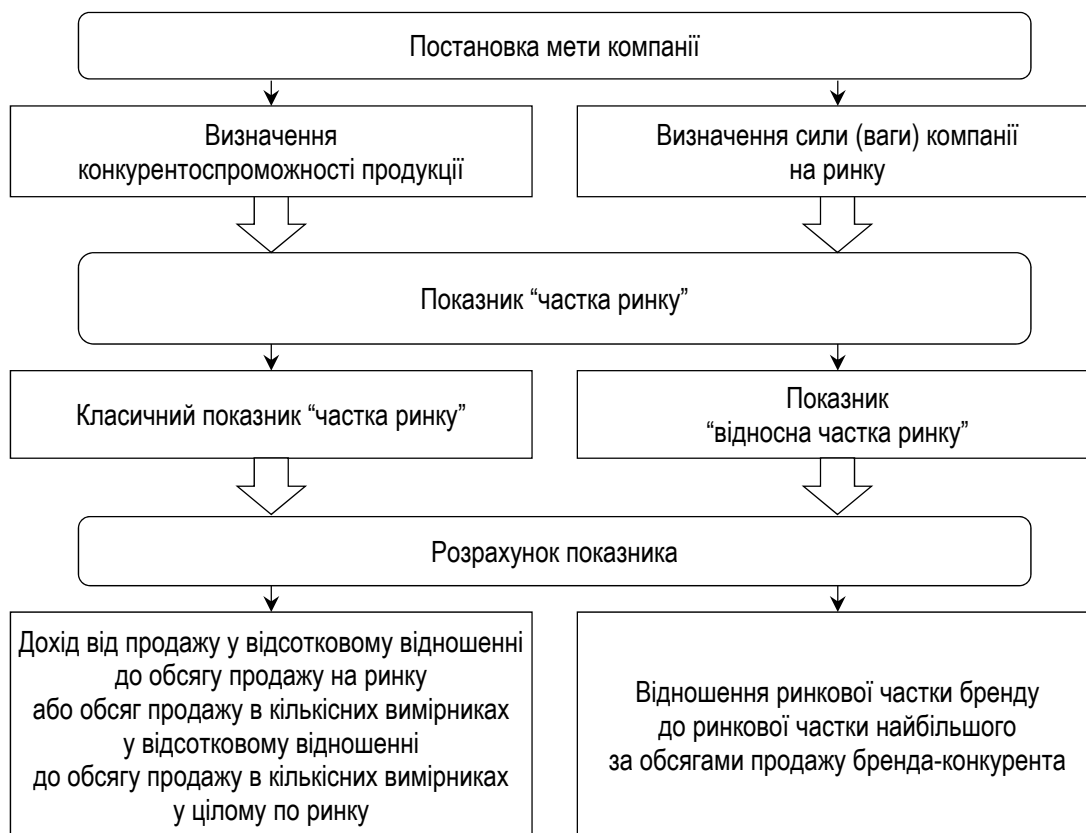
Постановка мети компанії

Визначення конкурентоспроможності продукції

Визначення сили (ваги) компанії на ринку

Показник “частка ринку”

Класичний показник “частка ринку”

Показник “відносна частка ринку”

Розрахунок показника

Дохід від продажу у відсотковому відношенні до обсягу продажу на ринку або обсяг продажу в кількісних вимірниках у відсотковому відношенні до обсягу продажу в кількісних вимірниках у цілому по ринку

Відношення ринкової частки бренду до ринкової частки найбільшого за обсягами продажу бренда-конкурента